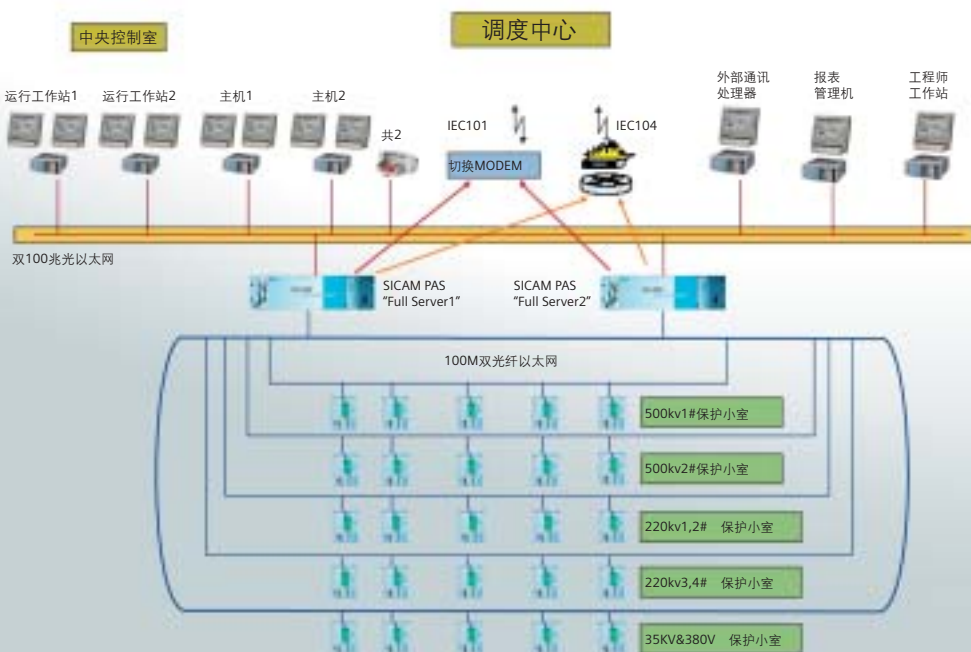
调度中心

中央控制室

运行工作站1 运行工作站2 主机1 主机2

共2

IEC101

IEC104

切换MODEM

外部通讯处理器

报表管理机

工程师工作站

双100兆光以太网

SICAM PAS "Full Server1"

SICAM PAS "Full Server2"

100M双光纤以太网

500kv1#保护小室

500kv2#保护小室

220kv1,2# 保护小室

220kv3,4# 保护小室

35KV&380V 保护小室